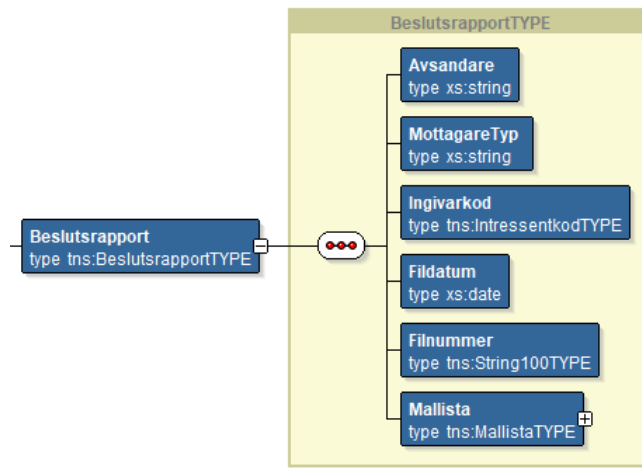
BeslutsrapportTYPE

Beslutsrapport
type tns:BeslutsrapportTYPE

Avsandare
type xs:string

MottagareTyp
type xs:string

Ingivarkod
type tns:IntressentkodTYPE

Fildatum
type xs:date

Filnummer
type tns:String100TYPE

Mallista
type tns:MallistaTYPE